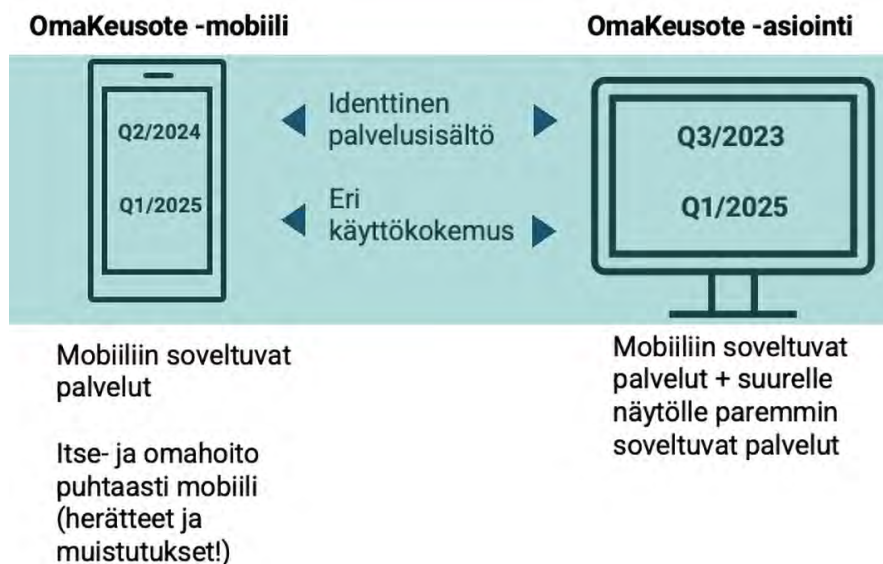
OmaKeusote -mobiili

OmaKeusote -asiointi

Q2/2024

Q1/2025

Identtinen palvelusisältö

Eri käyttökokemus

Q3/2023

Q1/2025

Mobiiliin soveltuvat palvelut

Itse- ja omahoito puhtaasti mobiili (herätteet ja muistutukset!)

Mobiiliin soveltuvat palvelut + suurelle näytölle paremmin soveltuvat palvelut